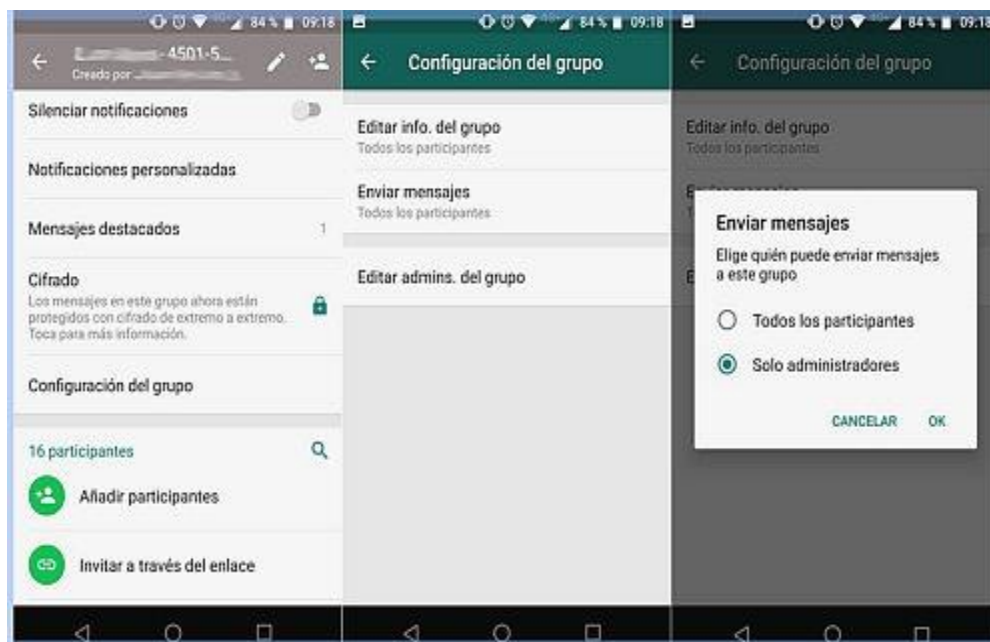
84 % 09:18

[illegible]-4501-5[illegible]
Creado por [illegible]

Silenciar notificaciones

Notificaciones personalizadas

Mensajes destacados 1

Cifrado
Los mensajes en este grupo ahora están protegidos con cifrado de extremo a extremo. Toca para más información.

Configuración del grupo

16 participantes

Añadir participantes

Invitar a través del enlace

84 % 09:18

Configuración del grupo

Editar info. del grupo
Todos los participantes

Enviar mensajes
Todos los participantes

Editar admins. del grupo

84 % 09:18

Configuración del grupo

Editar info. del grupo
Todos los participantes

Enviar mensajes
Elige quién puede enviar mensajes a este grupo

Todos los participantes

Solo administradores

CANCELAR OK